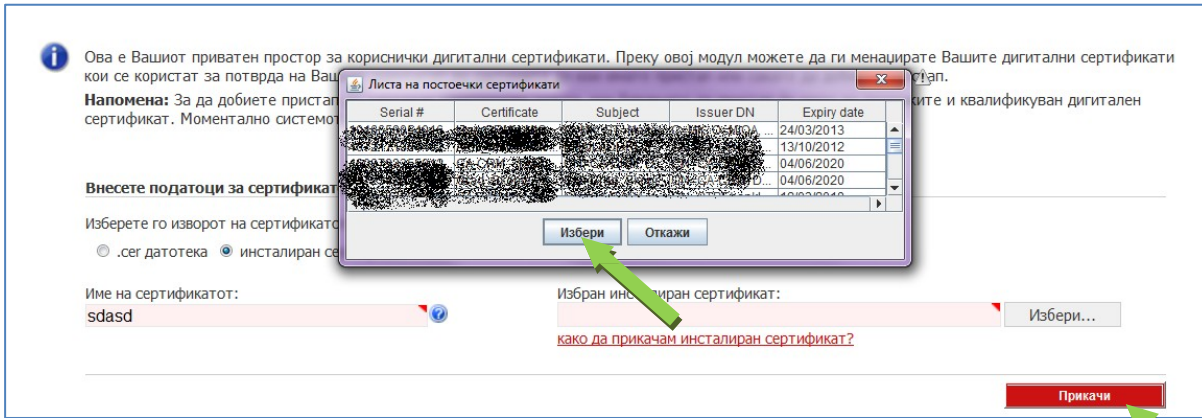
Ова е Вашиот приватен простор за кориснички дигитални сертификати. Преку овој модул можете да ги менаџирате Вашите дигитални сертификати кои се користат за потврда на Ваш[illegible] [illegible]стап.

**Напомена:** За да добиете пристап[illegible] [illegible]ките и квалификуван дигитален сертификат. Моментално системот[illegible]

Листа на постоечки сертификати

| Serial # | Certificate | Subject | Issuer DN | Expiry date |
|---|---|---|---|---|
| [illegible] | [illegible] | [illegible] | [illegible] | 24/03/2013 |
| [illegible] | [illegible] | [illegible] | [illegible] | 13/10/2012 |
| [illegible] | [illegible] | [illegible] | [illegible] | 04/06/2020 |
| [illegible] | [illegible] | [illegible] | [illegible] | 04/06/2020 |

Избери Откажи

Внесете податоци за сертификат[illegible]

Изберете го изворот на сертификато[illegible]

.cer датотека инсталиран се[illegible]

Име на сертификатот:

sdasd

Избран инс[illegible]иран сертификат:

Избери...

како да прикачам инсталиран сертификат?

Прикачи